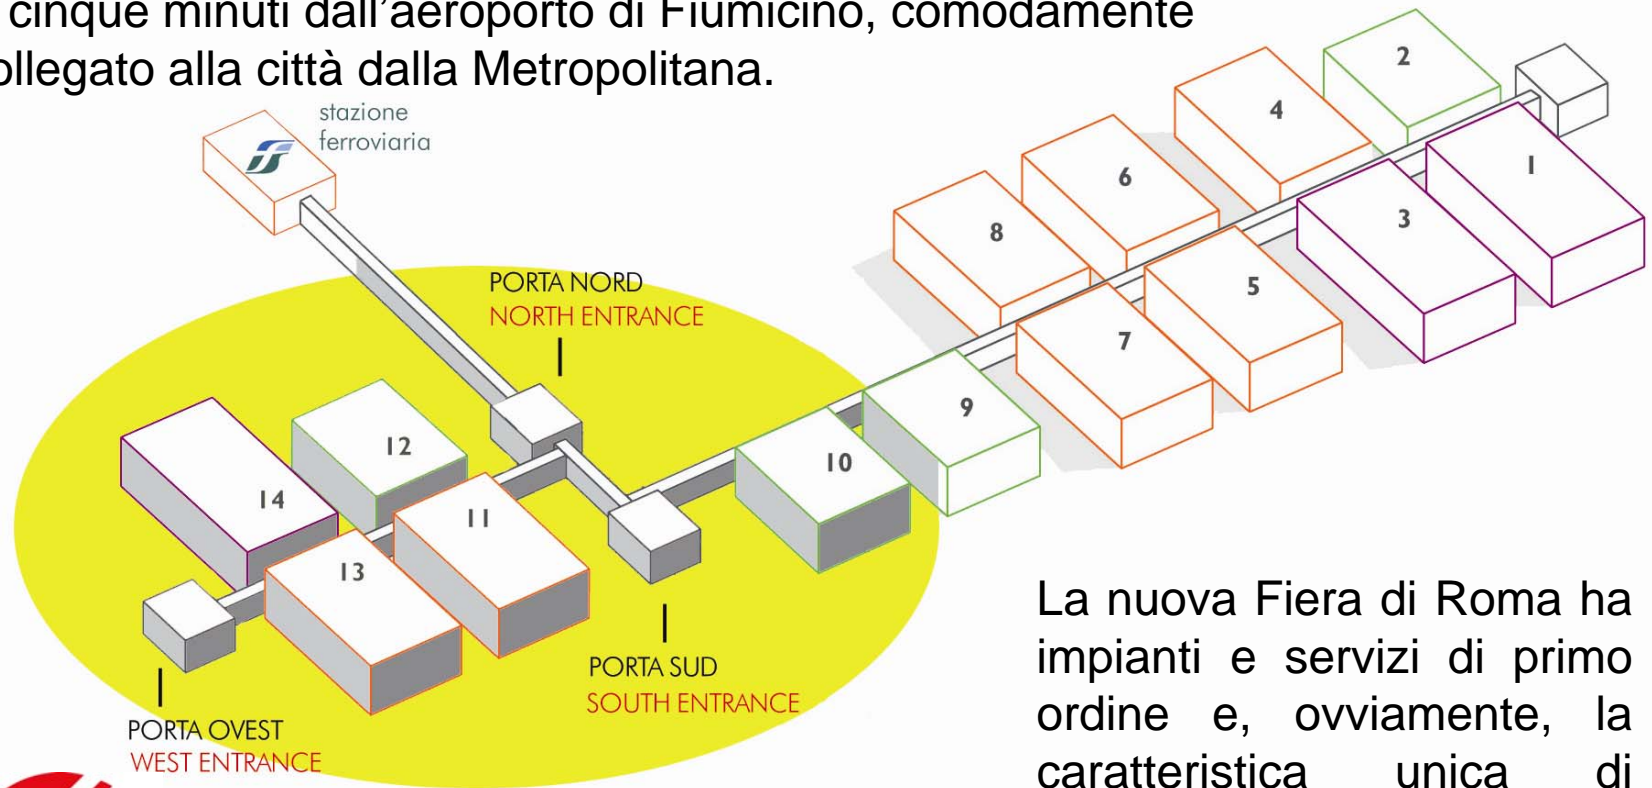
cinque minuti dall'aeroporto di Fiumicino, comodamente ollegato alla città dalla Metropolitana.

stazione ferroviaria

PORTA NORD
NORTH ENTRANCE

2
4
6
8
1
3
5
7
9
10
12
14
11
13

PORTA SUD
SOUTH ENTRANCE

PORTA OVEST
WEST ENTRANCE

La nuova Fiera di Roma ha impianti e servizi di primo ordine e, ovviamente, la caratteristica unica di